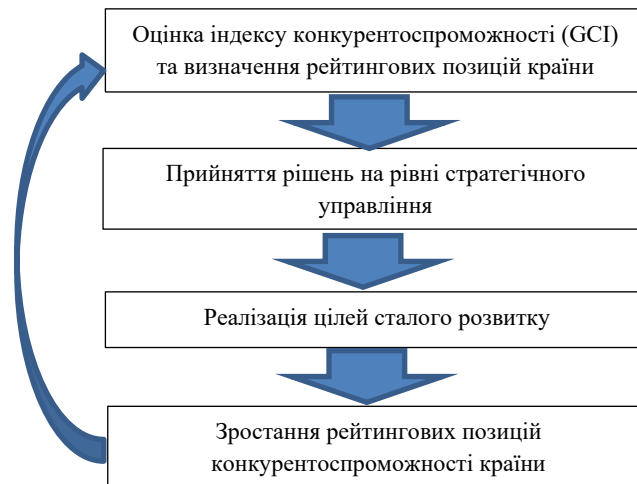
Оцінка індексу конкурентоспроможності (GCI) та визначення рейтингових позицій країни

Прийняття рішень на рівні стратегічного управління

Реалізація цілей сталого розвитку

Зростання рейтингових позицій конкурентоспроможності країни